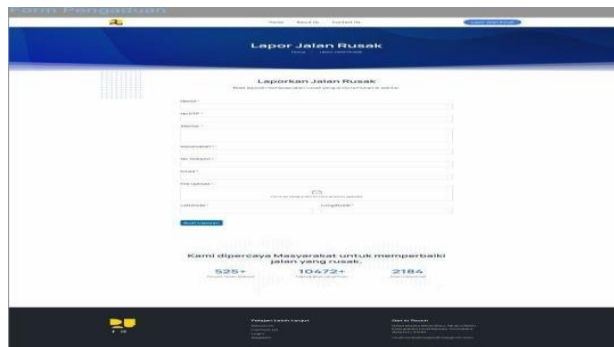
Form Pengaduan

Home About Us Contact Us

Lapor Jalan Rusak

Laporkan Jalan Rusak

Nama *

No KTP *

Alamat *

Kecamatan *

No Telepon *

Email *

File Upload *

Latitude * Longitude *

Kami dipercaya Masyarakat untuk memperbaiki jalan yang rusak.

525+

10472+

2184